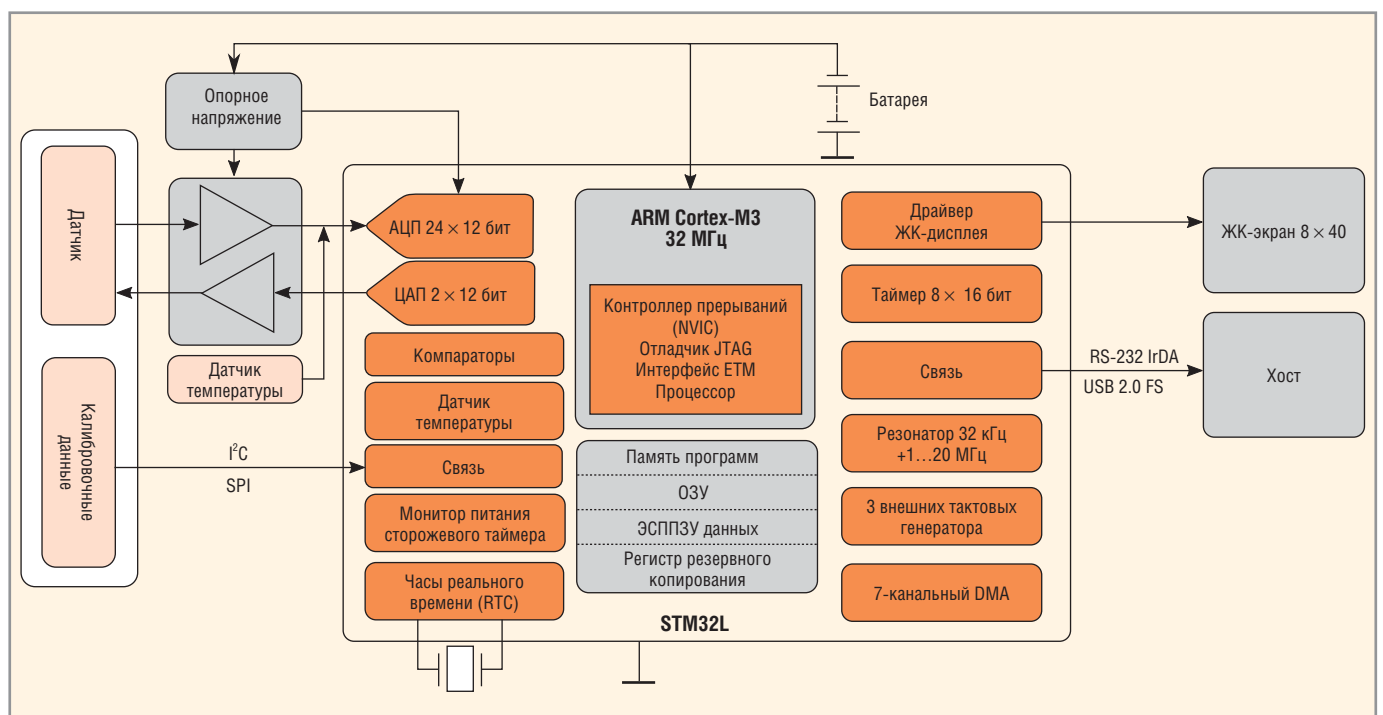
Опорное напряжение

Батарея

Датчик

Калибровочные данные

Датчик температуры

АЦП 24 × 12 бит

ЦАП 2 × 12 бит

Компараторы

Датчик температуры

$I^2C$

SPI

Связь

Монитор питания сторожевого таймера

Часы реального времени (RTC)

ARM Cortex-M3
32 МГц

Контроллер прерываний (NVIC)
Отладчик JTAG
Интерфейс ETM
Процессор

Память программ

ОЗУ

ЭСППЗУ данных

Регистр резервного копирования

STM32L

Драйвер ЖК-дисплея

Таймер 8 × 16 бит

Связь

Резонатор 32 кГц +1…20 МГц

3 внешних тактовых генератора

7-канальный DMA

ЖК-экран 8 × 40

RS-232 IrDA

USB 2.0 FS

Хост